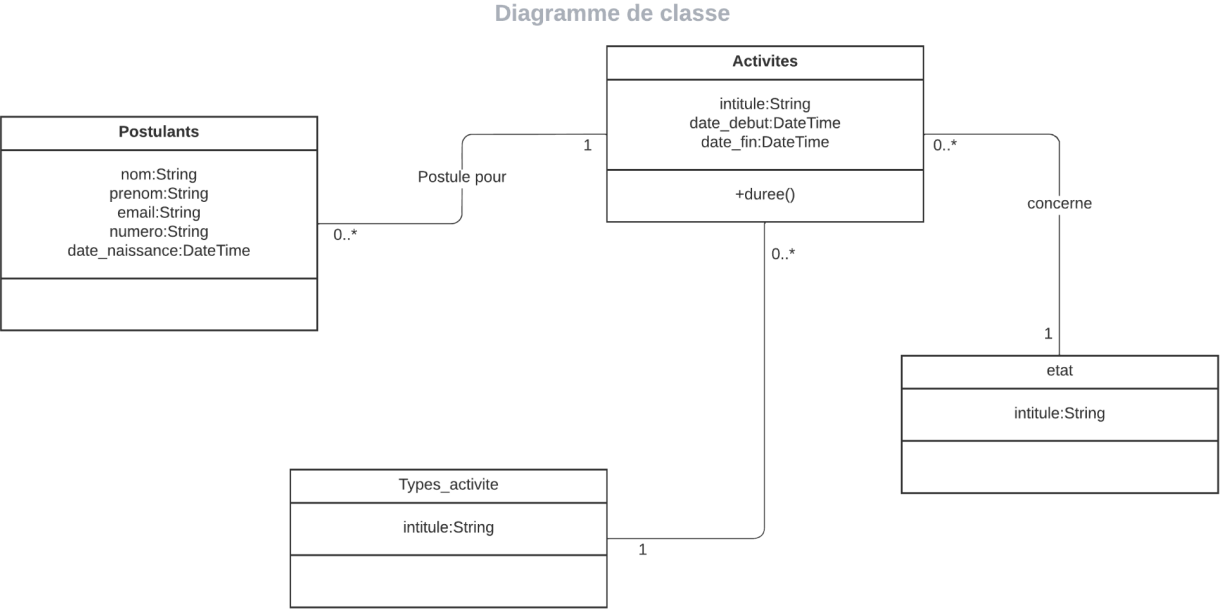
Diagramme de classe

Activites

intitule:String
date_debut:DateTime
date_fin:DateTime

+duree()

Postulants

nom:String
prenom:String
email:String
numero:String
date_naissance:DateTime

Postule pour

1

0..*

0..*

concerne

0..*

1

etat

intitule:String

Types_activite

intitule:String

1